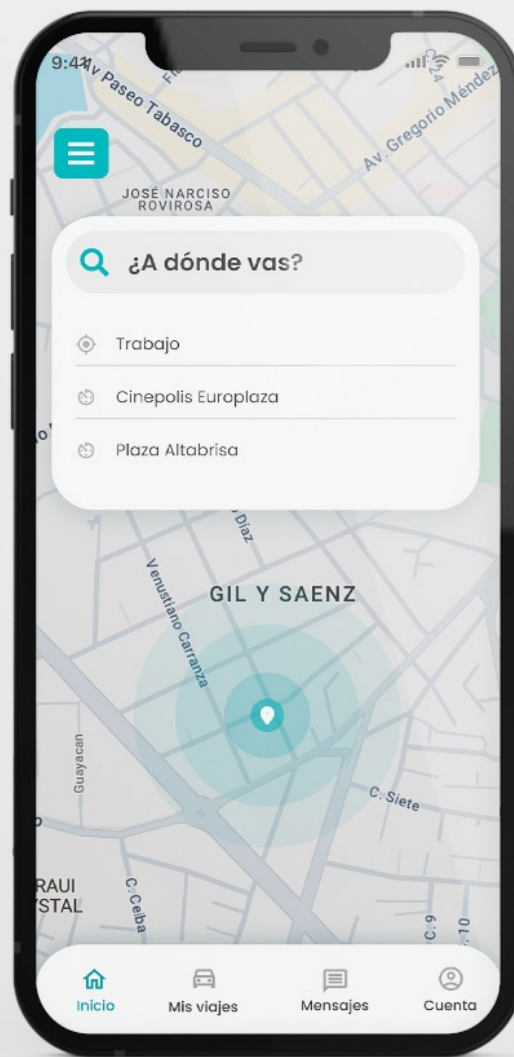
9:41

Av. Paseo Tabasco

Av. Gregorio Méndez

JOSÉ NARCISO ROVIROSA

¿A dónde vas?

Trabajo

Cinepolis Europlaza

Plaza Altabrisa

Díaz

Venustiano Carranza

GIL Y SAENZ

Guayacan

C. Siete

RAUI
YSTAL

C. Ceiba

C. 9

Inicio

Mis viajes

Mensajes

Cuenta